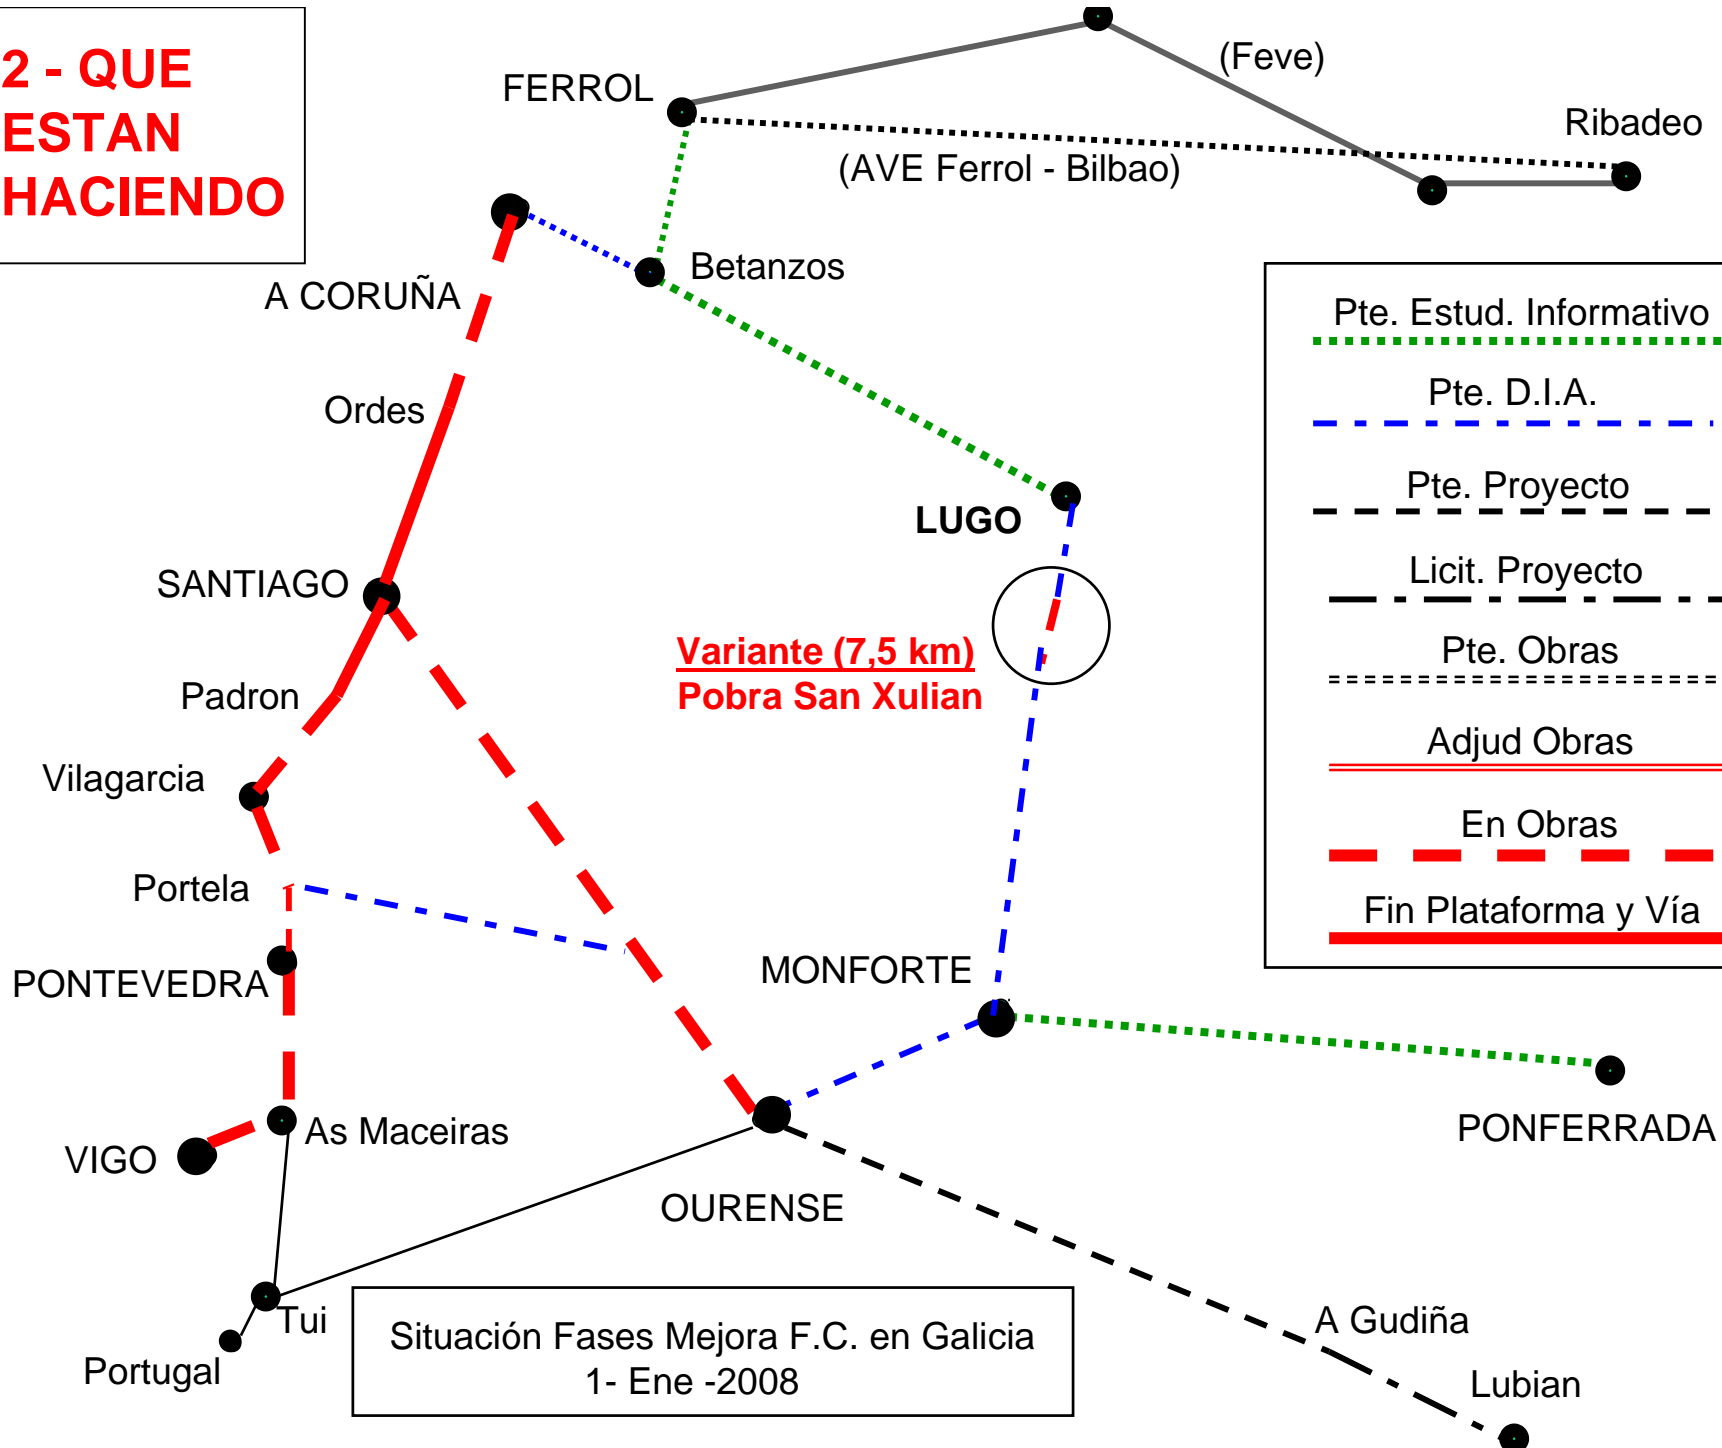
2 - QUE ESTAN HACIENDO

FERROL

(Feve)

Ribadeo

(AVE Ferrol - Bilbao)

A CORUÑA

Betanzos

Ordes

LUGO

SANTIAGO

Variante (7,5 km)
Pobra San Xulian

Padron

Vilagarcia

Portela

PONTEVEDRA

MONFORTE

VIGO

As Maceiras

OURENSE

PONFERRADA

Tui

Portugal

A Gudiña

Lubian

Pte. Estud. Informativo

Pte. D.I.A.

Pte. Proyecto

Licit. Proyecto

Pte. Obras

Adjud Obras

En Obras

Fin Plataforma y Vía

Situación Fases Mejora F.C. en Galicia
1- Ene -2008